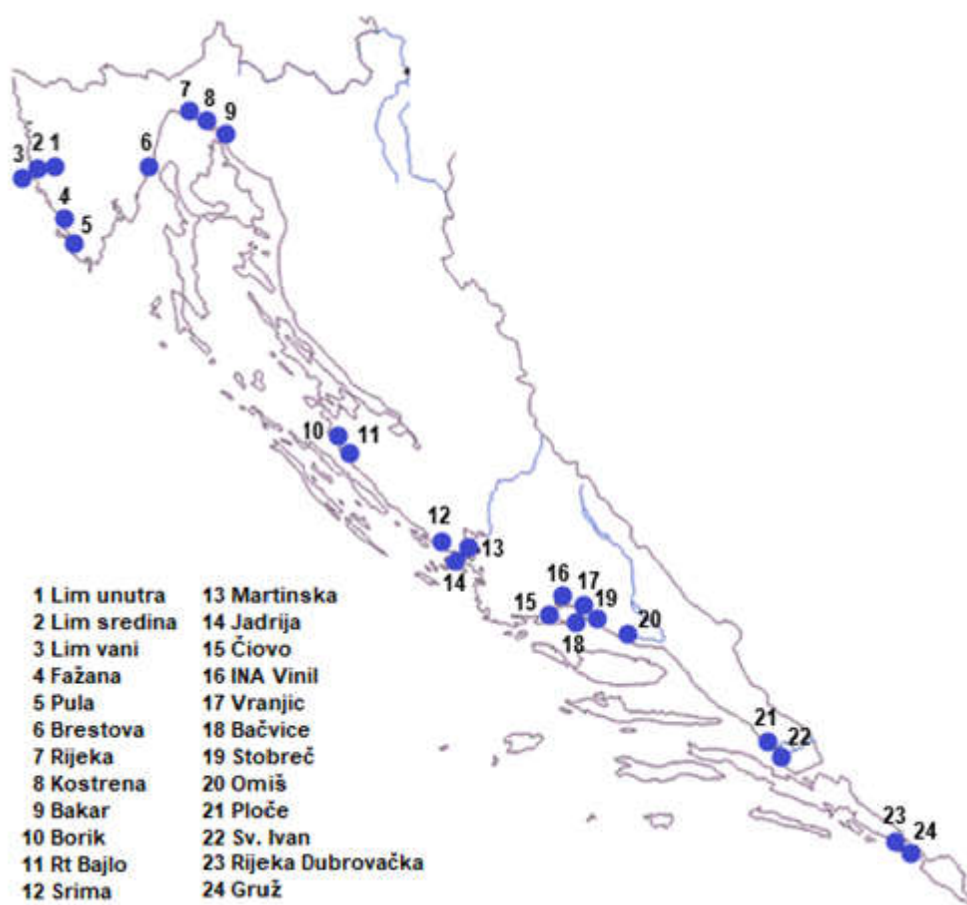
7 8 9
3 2 1
6
4
5
10 11
12
13
14
16 17
15 19
18
20
21 22
23 24

1 Lim unutra
2 Lim sredina
3 Lim vani
4 Fažana
5 Pula
6 Brestova
7 Rijeka
8 Kostrena
9 Bakar
10 Borik
11 Rt Bajlo
12 Srima

13 Martinska
14 Jadrija
15 Čiovo
16 INA Vinil
17 Vranjic
18 Bačvice
19 Stobreč
20 Omiš
21 Ploče
22 Sv. Ivan
23 Rijeka Dubrovačka
24 Gruž